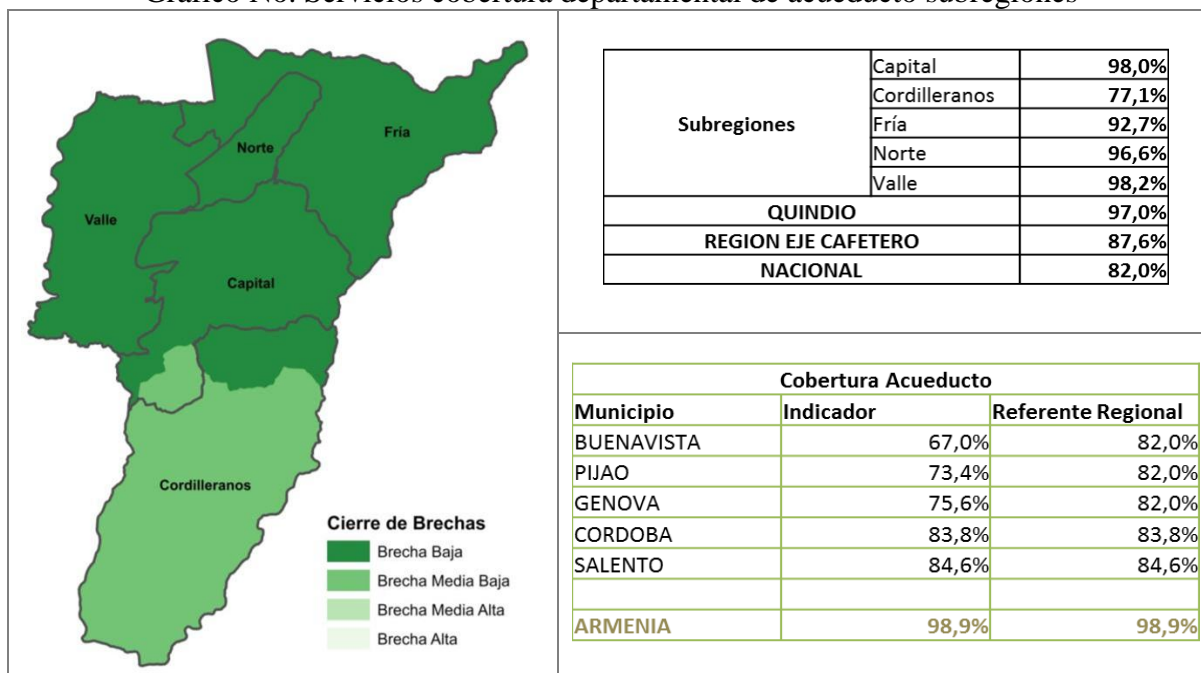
Gráfico No. Servicios cobertura departamental de acueducto subregiones

Fría
Norte
Valle
Capital
Cordilleranos

Cierre de Brechas
Brecha Baja
Brecha Media Baja
Brecha Media Alta
Brecha Alta

| Subregiones | Capital | 98,0% |
|---|---|---|
| | Cordilleranos | 77,1% |
| | Fría | 92,7% |
| | Norte | 96,6% |
| | Valle | 98,2% |
| QUINDIO | | 97,0% |
| REGION EJE CAFETERO | | 87,6% |
| NACIONAL | | 82,0% |

Cobertura Acueducto

| Municipio | Indicador | Referente Regional |
|---|---|---|
| BUENAVISTA | 67,0% | 82,0% |
| PIJAO | 73,4% | 82,0% |
| GENOVA | 75,6% | 82,0% |
| CORDOBA | 83,8% | 83,8% |
| SALENTO | 84,6% | 84,6% |
| | | |
| ARMENIA | 98,9% | 98,9% |